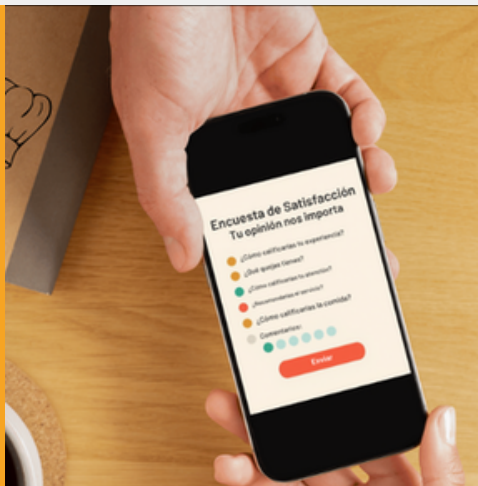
Encuesta de Satisfacción
Tu opinión nos importa

¿Cómo calificarías tu experiencia?
¿Qué quejas tienes?
¿Cómo calificarías tu atención?
¿Recomendarías el servicio?
¿Cómo calificarías la comida?
Comentarios:

Enviar